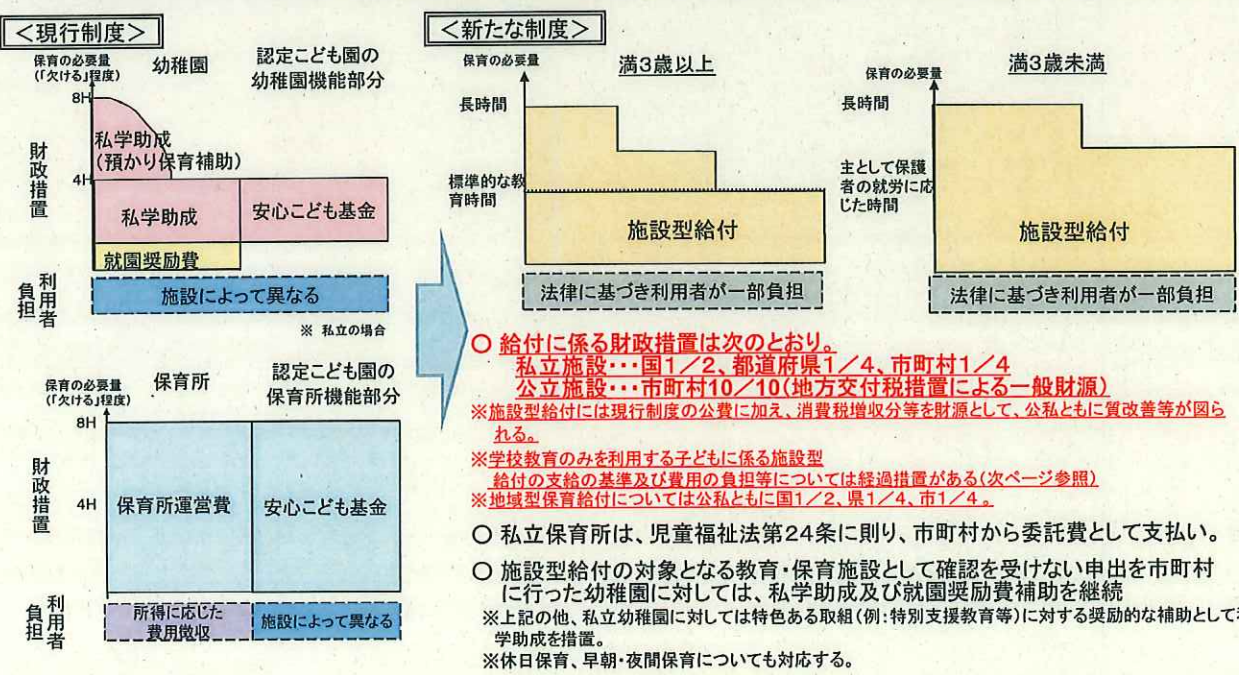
<現行制度>

保育の必要量（「欠ける」程度）

幼稚園

認定こども園の幼稚園機能部分

8H

4H

財政措置

私学助成（預かり保育補助）

私学助成

安心こども基金

就園奨励費

利用者負担

施設によって異なる

※ 私立の場合

保育の必要量（「欠ける」程度）

保育所

認定こども園の保育所機能部分

8H

4H

財政措置

保育所運営費

安心こども基金

利用者負担

所得に応じた費用徴収

施設によって異なる

<新たな制度>

保育の必要量

満3歳以上

長時間

標準的な教育時間

施設型給付

法律に基づき利用者が一部負担

保育の必要量

満3歳未満

長時間

主として保護者の就労に応じた時間

施設型給付

法律に基づき利用者が一部負担

○ 給付に係る財政措置は次のとおり。
私立施設・・・国1／2、都道府県1／4、市町村1／4
公立施設・・・市町村10／10（地方交付税措置による一般財源）

※施設型給付には現行制度の公費に加え、消費税増収分等を財源として、公私ともに質改善等が図られる。

※学校教育のみを利用する子どもに係る施設型給付の支給の基準及び費用の負担等については経過措置がある（次ページ参照）

※地域型保育給付については公私ともに国1／2、県1／4、市1／4。

○ 私立保育所は、児童福祉法第24条に則り、市町村から委託費として支払い。

○ 施設型給付の対象となる教育・保育施設として確認を受けない申出を市町村に行った幼稚園に対しては、私学助成及び就園奨励費補助を継続

※上記の他、私立幼稚園に対しては特色ある取組（例：特別支援教育等）に対する奨励的な補助として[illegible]学助成を措置。

※休日保育、早朝・夜間保育についても対応する。